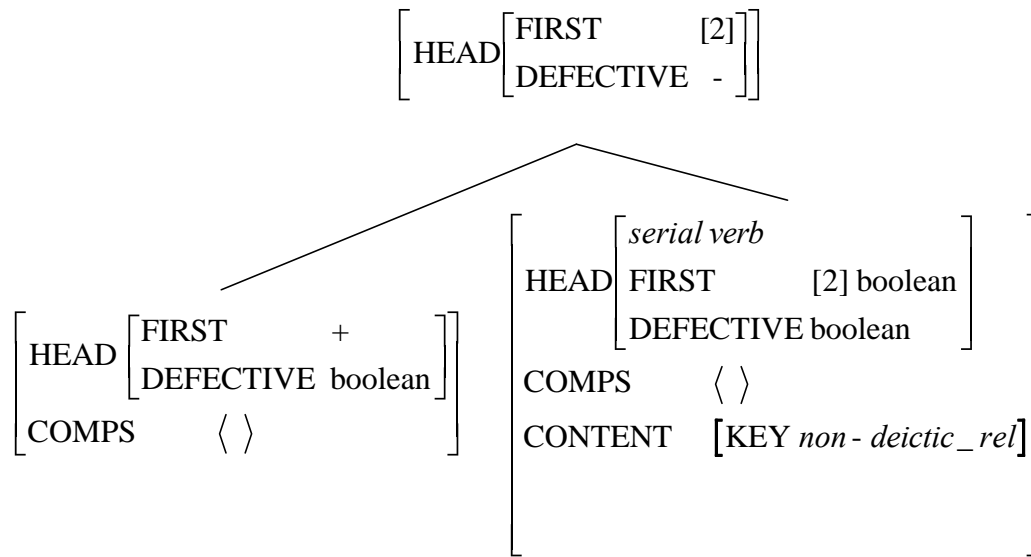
$\left[\text{HEAD}\begin{bmatrix}\text{FIRST} & [2] \\ \text{DEFECTIVE} & -\end{bmatrix}\right]$

$\left[\begin{array}{ll}\text{HEAD} & \begin{bmatrix}\text{FIRST} & + \\ \text{DEFECTIVE} & \text{boolean}\end{bmatrix} \\ \text{COMPS} & \langle\ \rangle\end{array}\right]$

$\left[\begin{array}{ll}\text{HEAD} & \begin{bmatrix}\textit{serial verb} & \\ \text{FIRST} & [2]\ \text{boolean} \\ \text{DEFECTIVE} & \text{boolean}\end{bmatrix} \\ \text{COMPS} & \langle\ \rangle \\ \text{CONTENT} & [\text{KEY}\ \textit{non-deictic\_rel}]\end{array}\right]$